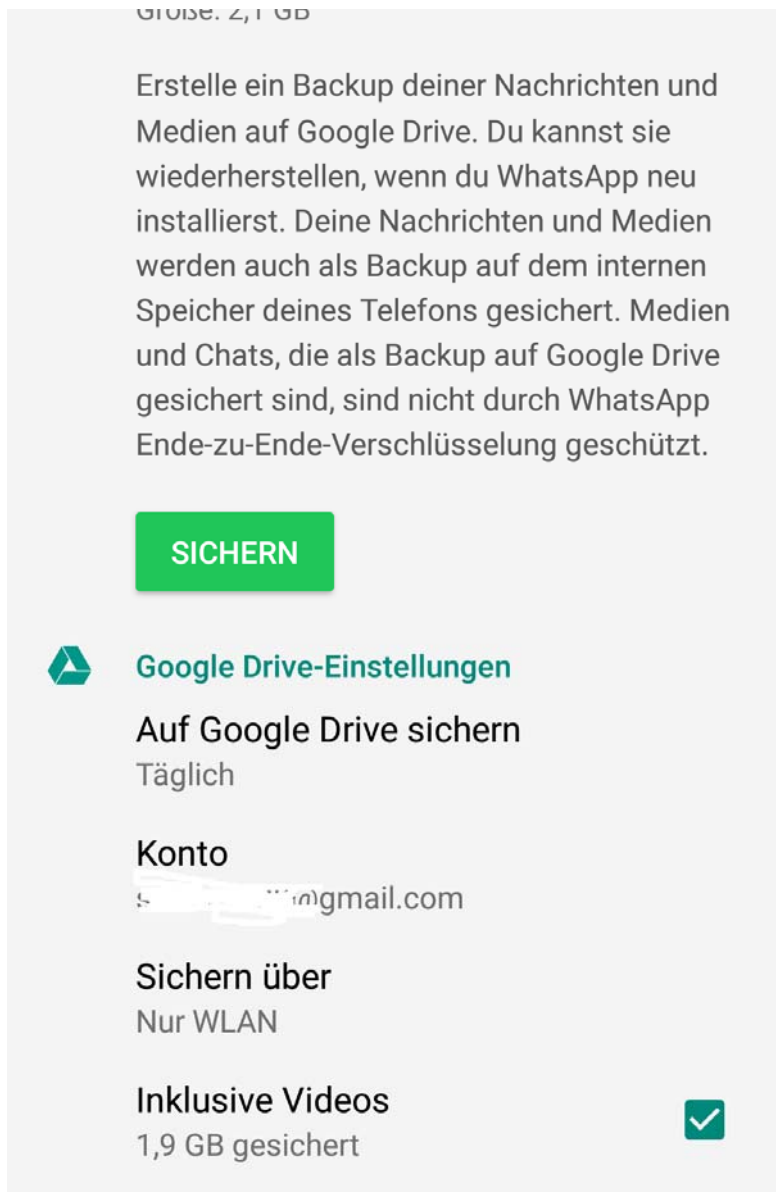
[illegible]: 2,1 GB

Erstelle ein Backup deiner Nachrichten und Medien auf Google Drive. Du kannst sie wiederherstellen, wenn du WhatsApp neu installierst. Deine Nachrichten und Medien werden auch als Backup auf dem internen Speicher deines Telefons gesichert. Medien und Chats, die als Backup auf Google Drive gesichert sind, sind nicht durch WhatsApp Ende-zu-Ende-Verschlüsselung geschützt.

SICHERN

Google Drive-Einstellungen

Auf Google Drive sichern
Täglich

Konto
s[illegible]@gmail.com

Sichern über
Nur WLAN

Inklusive Videos
1,9 GB gesichert